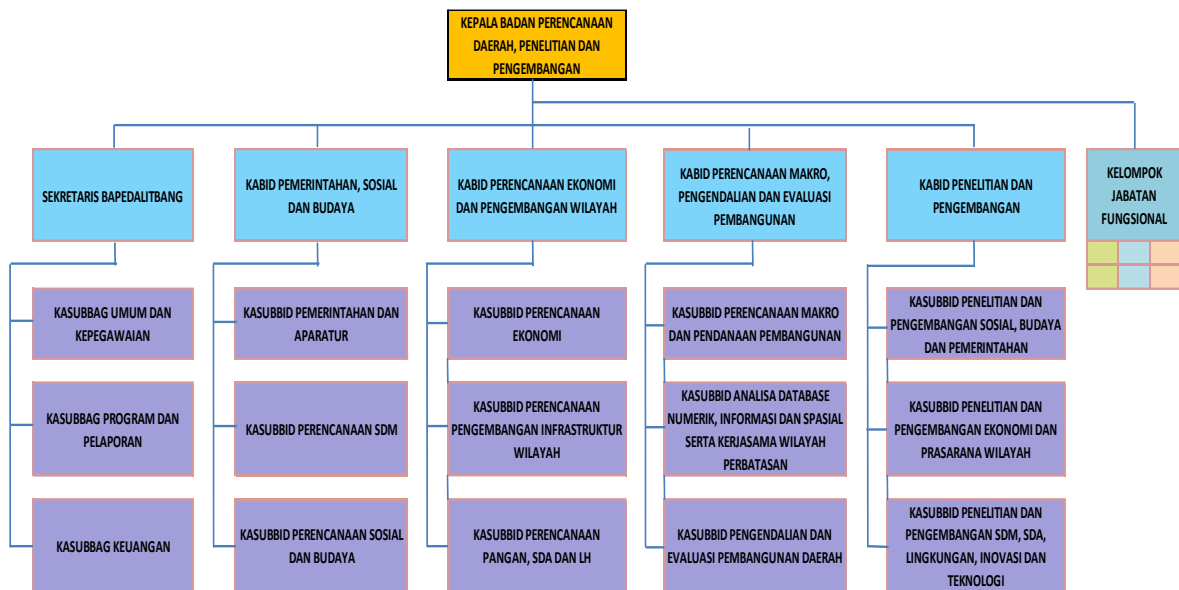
KEPALA BADAN PERENCANAAN DAERAH, PENELITIAN DAN PENGEMBANGAN

SEKRETARIS BAPEDALITBANG

KASUBBAG UMUM DAN KEPEGAWAIAN

KASUBBAG PROGRAM DAN PELAPORAN

KASUBBAG KEUANGAN

KABID PEMERINTAHAN, SOSIAL DAN BUDAYA

KASUBBID PEMERINTAHAN DAN APARATUR

KASUBBID PERENCANAAN SDM

KASUBBID PERENCANAAN SOSIAL DAN BUDAYA

KABID PERENCANAAN EKONOMI DAN PENGEMBANGAN WILAYAH

KASUBBID PERENCANAAN EKONOMI

KASUBBID PERENCANAAN PENGEMBANGAN INFRASTRUKTUR WILAYAH

KASUBBID PERENCANAAN PANGAN, SDA DAN LH

KABID PERENCANAAN MAKRO, PENGENDALIAN DAN EVALUASI PEMBANGUNAN

KASUBBID PERENCANAAN MAKRO DAN PENDANAAN PEMBANGUNAN

KASUBBID ANALISA DATABASE NUMERIK, INFORMASI DAN SPASIAL SERTA KERJASAMA WILAYAH PERBATASAN

KASUBBID PENGENDALIAN DAN EVALUASI PEMBANGUNAN DAERAH

KABID PENELITIAN DAN PENGEMBANGAN

KASUBBID PENELITIAN DAN PENGEMBANGAN SOSIAL, BUDAYA DAN PEMERINTAHAN

KASUBBID PENELITIAN DAN PENGEMBANGAN EKONOMI DAN PRASARANA WILAYAH

KASUBBID PENELITIAN DAN PENGEMBANGAN SDM, SDA, LINGKUNGAN, INOVASI DAN TEKNOLOGI

KELOMPOK JABATAN FUNGSIONAL